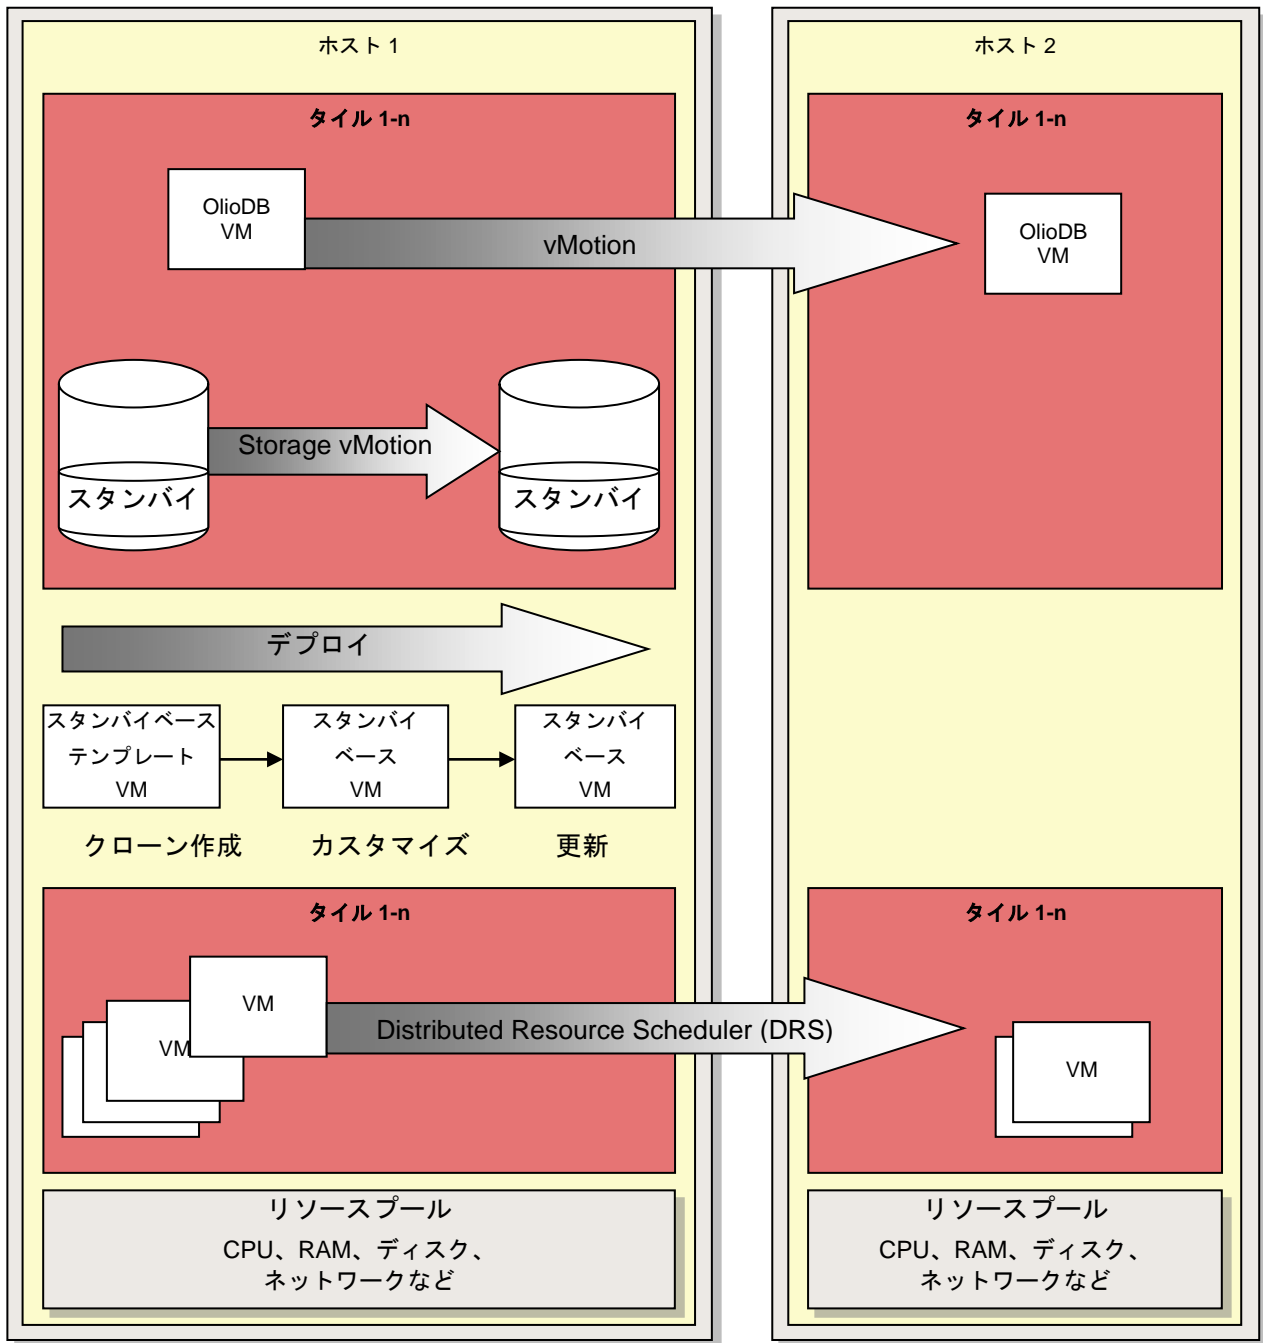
ホスト 1

タイル 1-n

OlioDB VM

vMotion

スタンバイ

Storage vMotion

スタンバイ

デプロイ

スタンバイベース テンプレート VM

スタンバイ ベース VM

スタンバイ ベース VM

クローン作成

カスタマイズ

更新

タイル 1-n

VM

VM

Distributed Resource Scheduler (DRS)

リソースプール
CPU、RAM、ディスク、ネットワークなど

ホスト 2

タイル 1-n

OlioDB VM

タイル 1-n

VM

リソースプール
CPU、RAM、ディスク、ネットワークなど